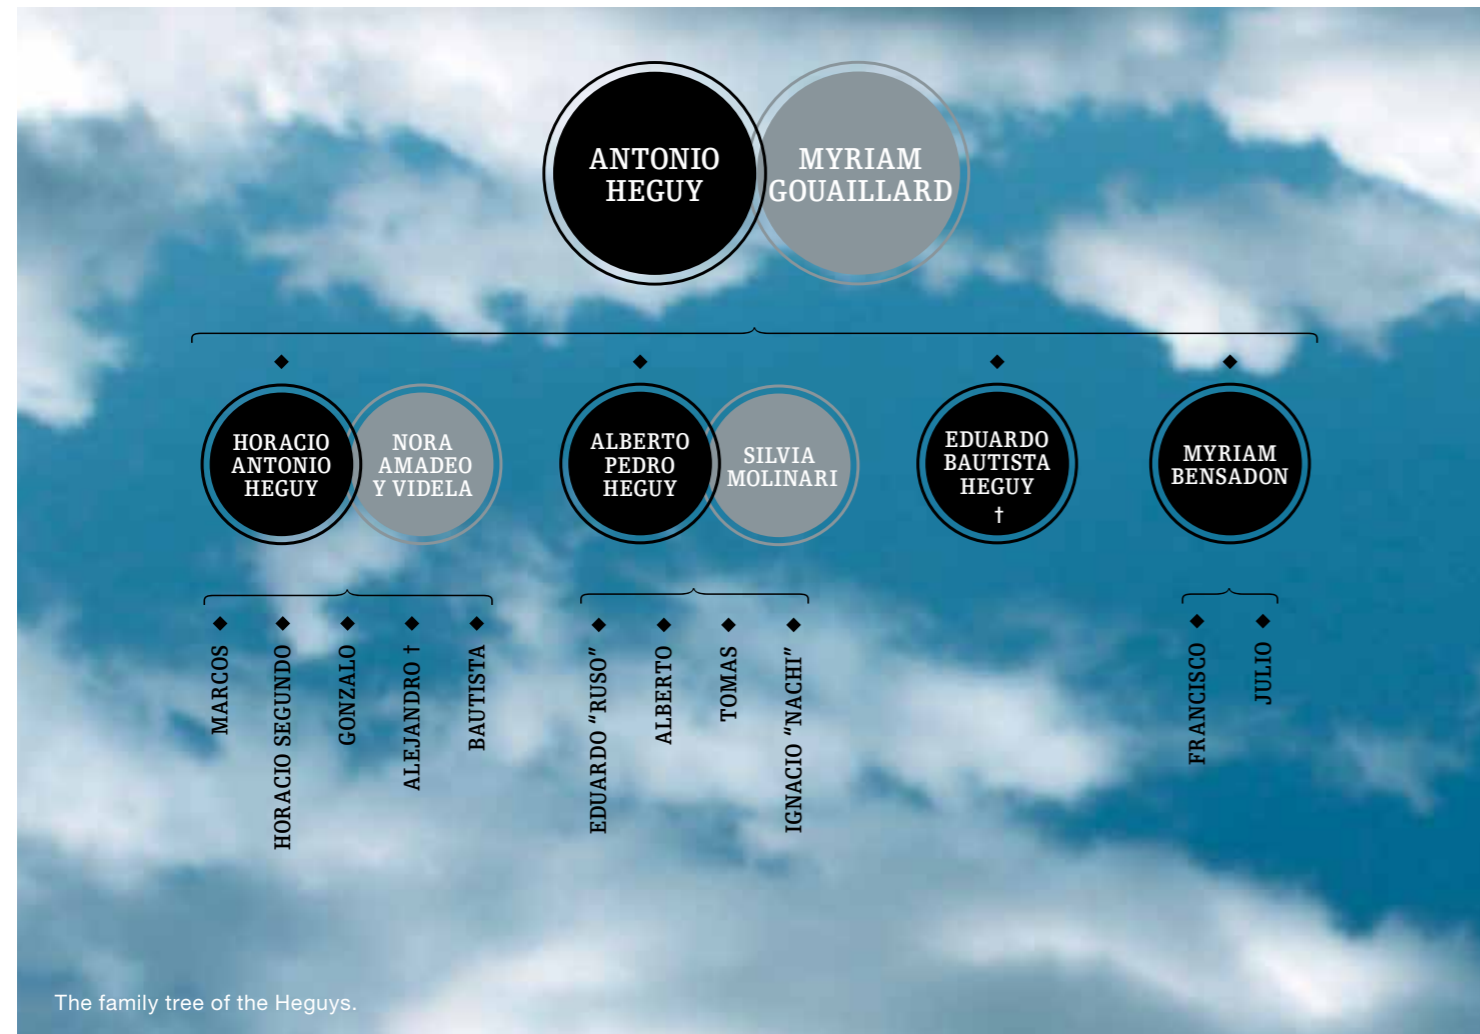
ANTONIO HEGUY

MYRIAM GOUAILLARD

HORACIO ANTONIO HEGUY

NORA AMADEO Y VIDELA

ALBERTO PEDRO HEGUY

SILVIA MOLINARI

EDUARDO BAUTISTA HEGUY †

MYRIAM BENSADON

MARCOS

HORACIO SEGUNDO

GONZALO

ALEJANDRO †

BAUTISTA

EDUARDO "RUSO"

ALBERTO

TOMAS

IGNACIO "NACHI"

FRANCISCO

JULIO

The family tree of the Heguys.